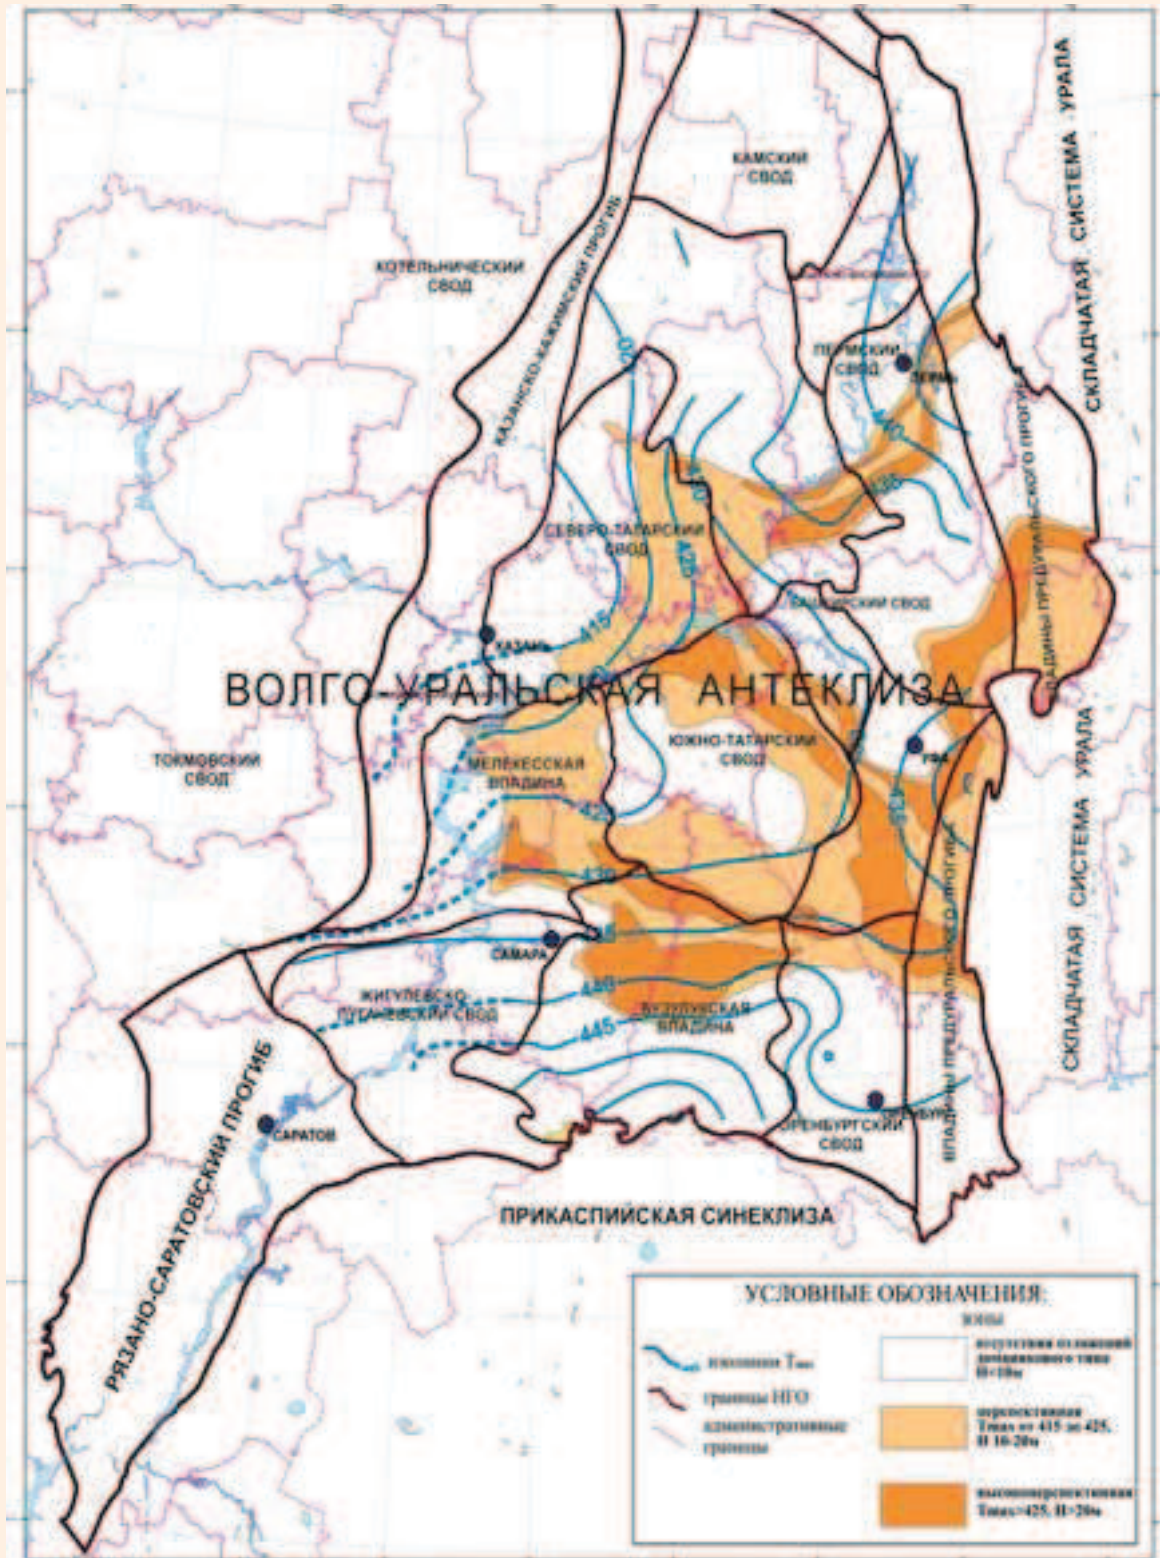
КАМСКИЙ СВОД

СКЛАДЧАТАЯ СИСТЕМА УРАЛА

КОТЕЛЬНИЧЕСКИЙ СВОД

КАЗАНСКО-КАЖИМСКИЙ ПРОГИБ

ПЕРМСКИЙ СВОД

ПЕРМЬ

ВПАДИНЫ ПРЕДУРАЛЬСКОГО ПРОГИБА

СЕВЕРО-ТАТАРСКИЙ СВОД

БАШКИРСКИЙ СВОД

КАЗАНЬ

ВОЛГО-УРАЛЬСКАЯ АНТЕКЛИЗА

ТОКМОВСКИЙ СВОД

МЕЛЕКЕССКАЯ ВПАДИНА

ЮЖНО-ТАТАРСКИЙ СВОД

УФА

СКЛАДЧАТАЯ СИСТЕМА УРАЛА

САМАРА

ЖИГУЛЕВСКО-ПУГАЧЕВСКИЙ СВОД

БУЗУЛУКСКАЯ ВПАДИНА

ВПАДИНЫ ПРЕДУРАЛЬСКОГО ПРОГИБА

РЯЗАНО-САРАТОВСКИЙ ПРОГИБ

САРАТОВ

ОРЕНБУРГ

ОРЕНБУРГСКИЙ СВОД

ПРИКАСПИЙСКАЯ СИНЕКЛИЗА

415 420 425 430 435 440 445

УСЛОВНЫЕ ОБОЗНАЧЕНИЯ:

зоны

изолинии $T_{max}$

границы НГО

административные границы

отсутствия отложений доманикового типа H<10м

перспективная Tmax от 415 до 425, H 10-20м

высокоперспективная Tmax>425, H>20м